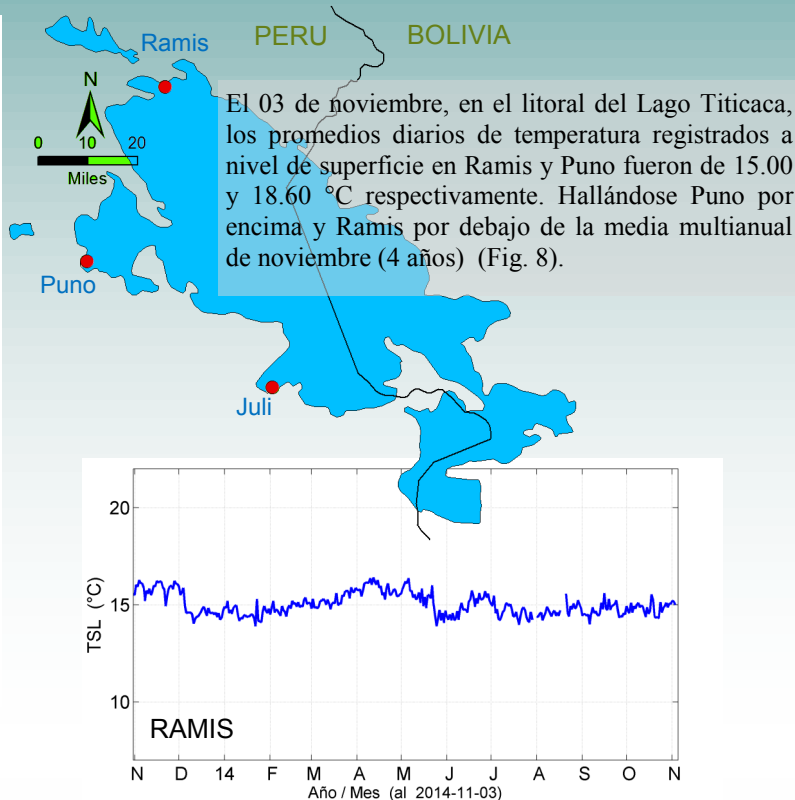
Ramis
PERU
BOLIVIA
N
0
10
20
Miles
Puno
Juli

El 03 de noviembre, en el litoral del Lago Titicaca, los promedios diarios de temperatura registrados a nivel de superficie en Ramis y Puno fueron de 15.00 y 18.60 °C respectivamente. Hallándose Puno por encima y Ramis por debajo de la media multianual de noviembre (4 años) (Fig. 8).

20
15
10
TSL (°C)
RAMIS
N D 14 F M A M J J A S O N
Año / Mes (al 2014-11-03)